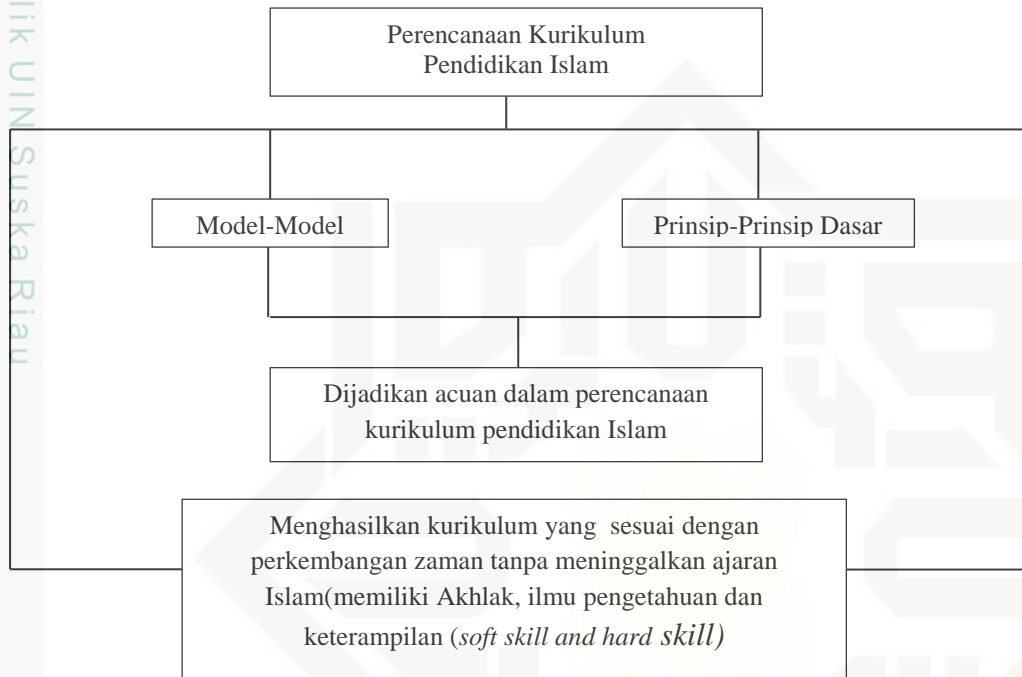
lik UIN Suska Riau

Perencanaan Kurikulum Pendidikan Islam

Model-Model

Prinsip-Prinsip Dasar

Dijadikan acuan dalam perencanaan kurikulum pendidikan Islam

Menghasilkan kurikulum yang sesuai dengan perkembangan zaman tanpa meninggalkan ajaran Islam(memiliki Akhlak, ilmu pengetahuan dan keterampilan (*soft skill and hard skill)*